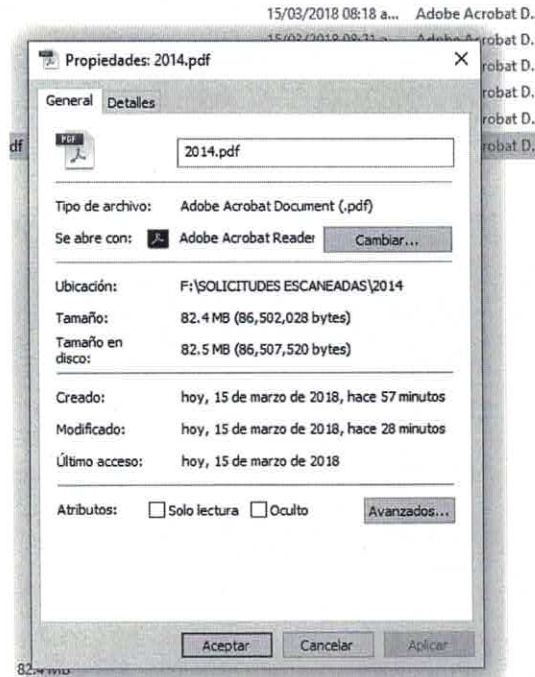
15/03/2018 08:18 a... Adobe Acrobat D.
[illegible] Adobe Acrobat D.
robat D.
robat D.
robat D.
df robat D.

Propiedades: 2014.pdf ×

General Detalles

PDF

2014.pdf

Tipo de archivo: Adobe Acrobat Document (.pdf)

Se abre con: Adobe Acrobat Reader Cambiar...

Ubicación: F:\SOLICITUDES ESCANEADAS\2014

Tamaño: 82.4 MB (86,502,028 bytes)

Tamaño en disco: 82.5 MB (86,507,520 bytes)

Creado: hoy, 15 de marzo de 2018, hace 57 minutos

Modificado: hoy, 15 de marzo de 2018, hace 28 minutos

Último acceso: hoy, 15 de marzo de 2018

Atributos: Solo lectura Oculto Avanzados...

Aceptar Cancelar Aplicar

82.4 MB